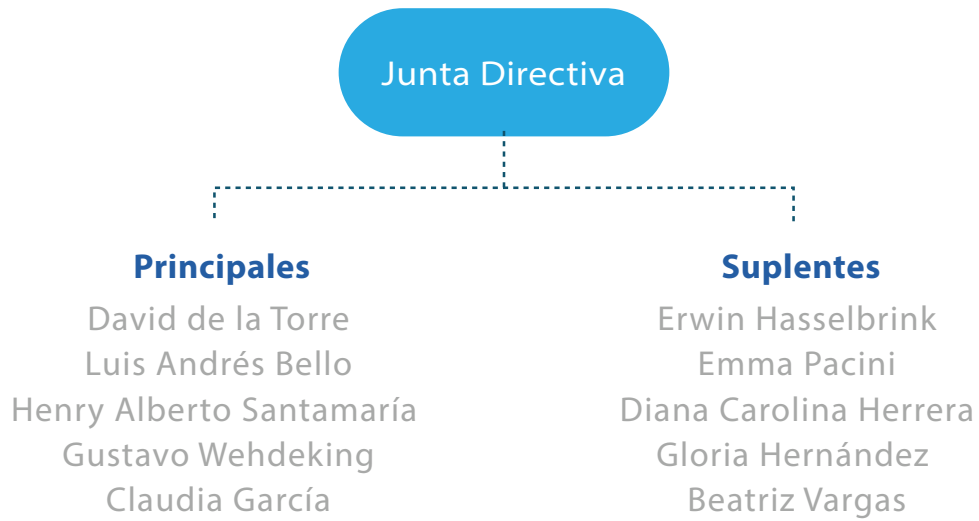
Junta Directiva

Principales
David de la Torre
Luis Andrés Bello
Henry Alberto Santamaría
Gustavo Wehdeking
Claudia García

Suplentes
Erwin Hasselbrink
Emma Pacini
Diana Carolina Herrera
Gloria Hernández
Beatriz Vargas